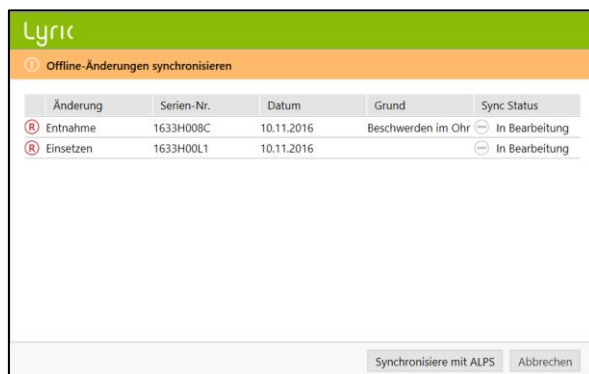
Lyric

Offline-Änderungen synchronisieren

| | Änderung | Serien-Nr. | Datum | Grund | Sync Status |
|---|---|---|---|---|---|
| R | Entnahme | 1633H008C | 10.11.2016 | Beschwerden im Ohr | In Bearbeitung |
| R | Einsetzen | 1633H00L1 | 10.11.2016 | | In Bearbeitung |

Synchronisiere mit ALPS
Abbrechen